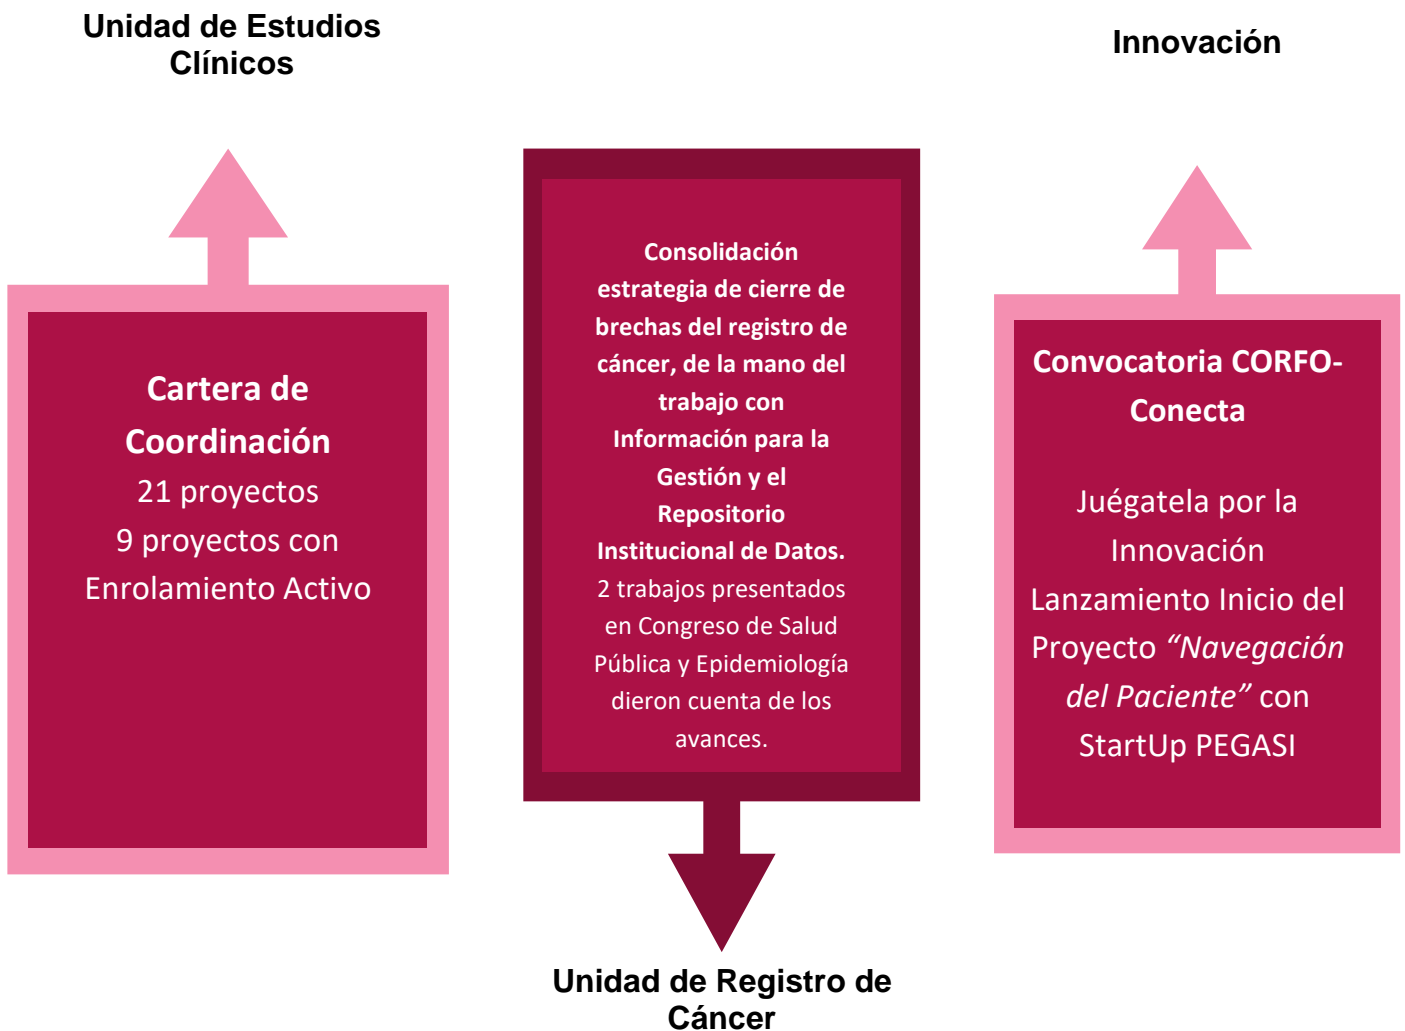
Unidad de Estudios Clínicos

Cartera de Coordinación
21 proyectos
9 proyectos con Enrolamiento Activo

Consolidación estrategia de cierre de brechas del registro de cáncer, de la mano del trabajo con Información para la Gestión y el Repositorio Institucional de Datos.
2 trabajos presentados en Congreso de Salud Pública y Epidemiología dieron cuenta de los avances.

Unidad de Registro de Cáncer

Innovación

Convocatoria CORFO-Conecta

Juégatela por la Innovación
Lanzamiento Inicio del Proyecto *“Navegación del Paciente”* con StartUp PEGASI